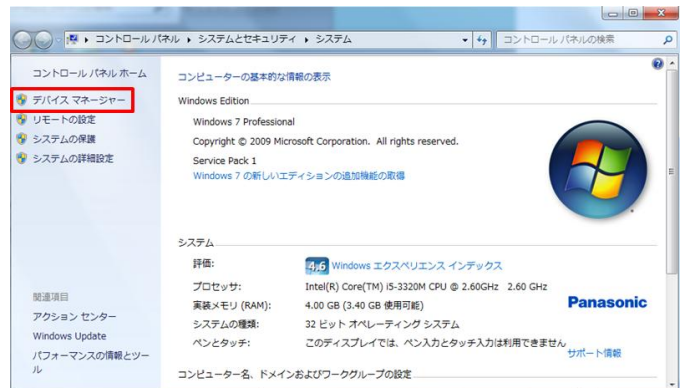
▸ コントロール パネル ▸ システムとセキュリティ ▸ システム

コントロール パネルの検索

コントロール パネル ホーム

デバイス マネージャー

リモートの設定

システムの保護

システムの詳細設定

関連項目

アクション センター

Windows Update

パフォーマンスの情報とツール

コンピューターの基本的な情報の表示

Windows Edition

Windows 7 Professional

Copyright © 2009 Microsoft Corporation. All rights reserved.

Service Pack 1

Windows 7 の新しいエディションの追加機能の取得

システム

| | |
|---|---|
| 評価: | 4.6 Windows エクスペリエンス インデックス |
| プロセッサ: | Intel(R) Core(TM) i5-3320M CPU @ 2.60GHz 2.60 GHz |
| 実装メモリ (RAM): | 4.00 GB (3.40 GB 使用可能) |
| システムの種類: | 32 ビット オペレーティング システム |
| ペンとタッチ: | このディスプレイでは、ペン入力とタッチ入力は利用できません |

Panasonic

サポート情報

コンピューター名、ドメインおよびワークグループの設定